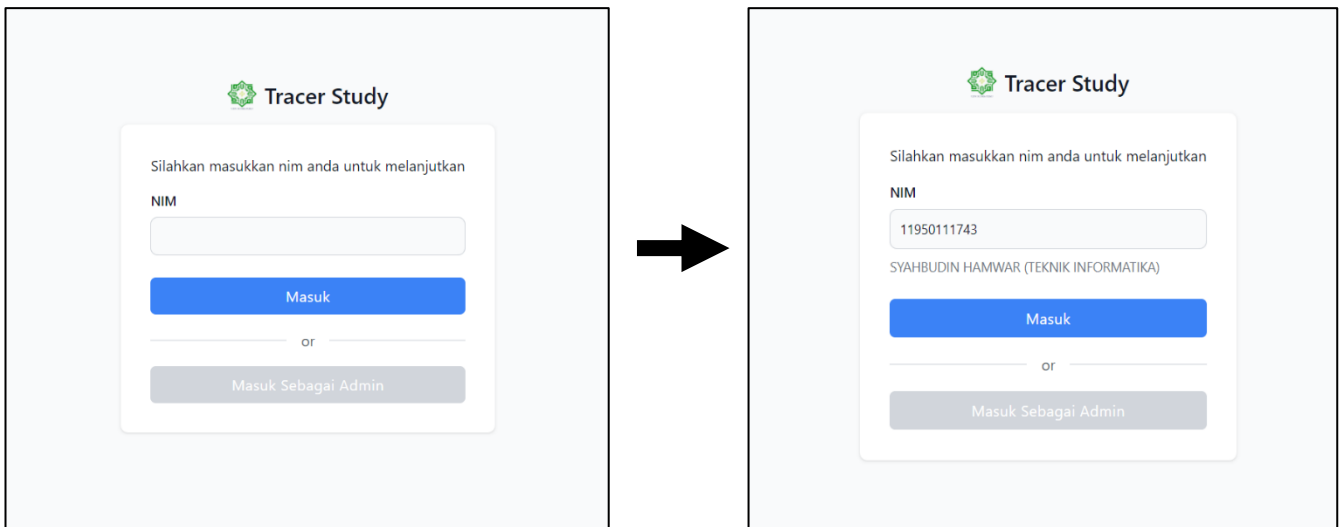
Tracer Study

Silahkan masukkan nim anda untuk melanjutkan

NIM

Masuk

or

Masuk Sebagai Admin

Tracer Study

Silahkan masukkan nim anda untuk melanjutkan

NIM

11950111743

SYAHBUDIN HAMWAR (TEKNIK INFORMATIKA)

Masuk

or

Masuk Sebagai Admin